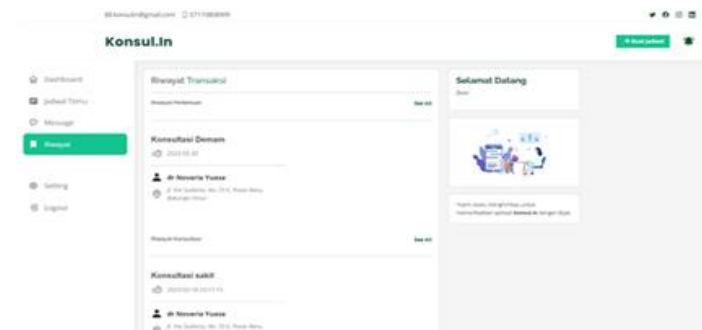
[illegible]@gmail.com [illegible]

Konsul.In

+ Buat Jadwal

Dashboard

Jadwal Temu

Message

Riwayat

Setting

Logout

Riwayat Transaksi

Riwayat Pertemuan

See All

Konsultasi Demam

2023-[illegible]

dr Noveria Yuesa

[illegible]

Riwayat Konsultasi

See All

Konsultasi sakit

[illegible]

dr Noveria Yuesa

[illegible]

Selamat Datang

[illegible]

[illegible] Konsul.In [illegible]